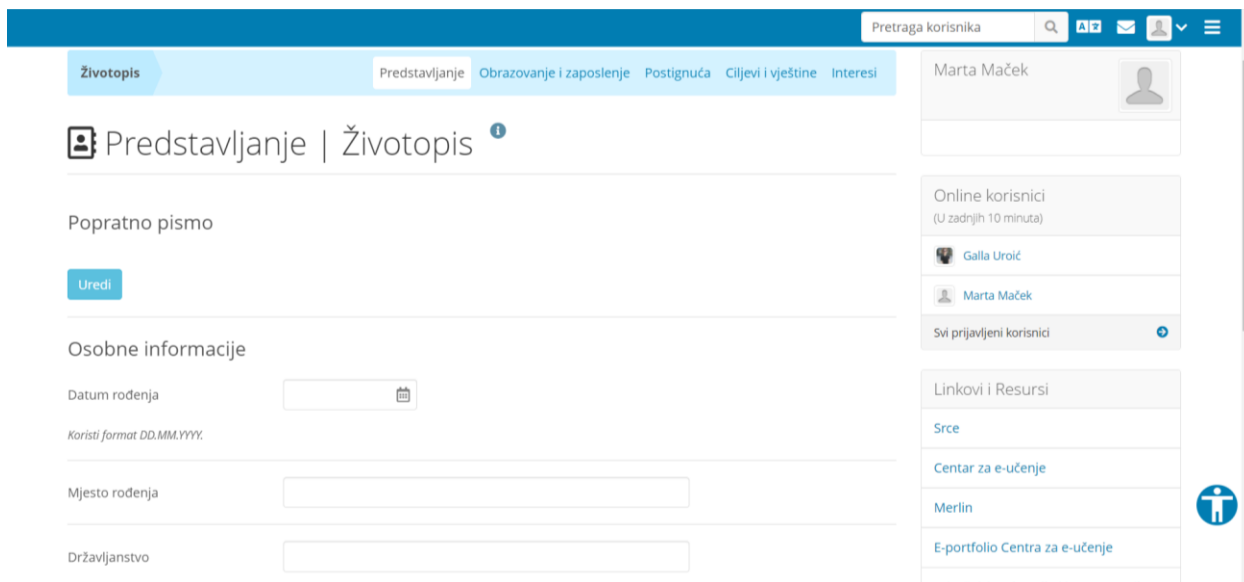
Pretraga korisnika

Životopis

Predstavljanje Obrazovanje i zaposlenje Postignuća Ciljevi i vještine Interesi

Predstavljanje | Životopis

Popratno pismo

Uredi

Osobne informacije

Datum rođenja

Koristi format DD.MM.YYYY.

Mjesto rođenja

Državljanstvo

Marta Maček

Online korisnici
(U zadnjih 10 minuta)

Galla Uroić

Marta Maček

Svi prijavljeni korisnici

Linkovi i Resursi

Srce

Centar za e-učenje

Merlin

E-portfolio Centra za e-učenje